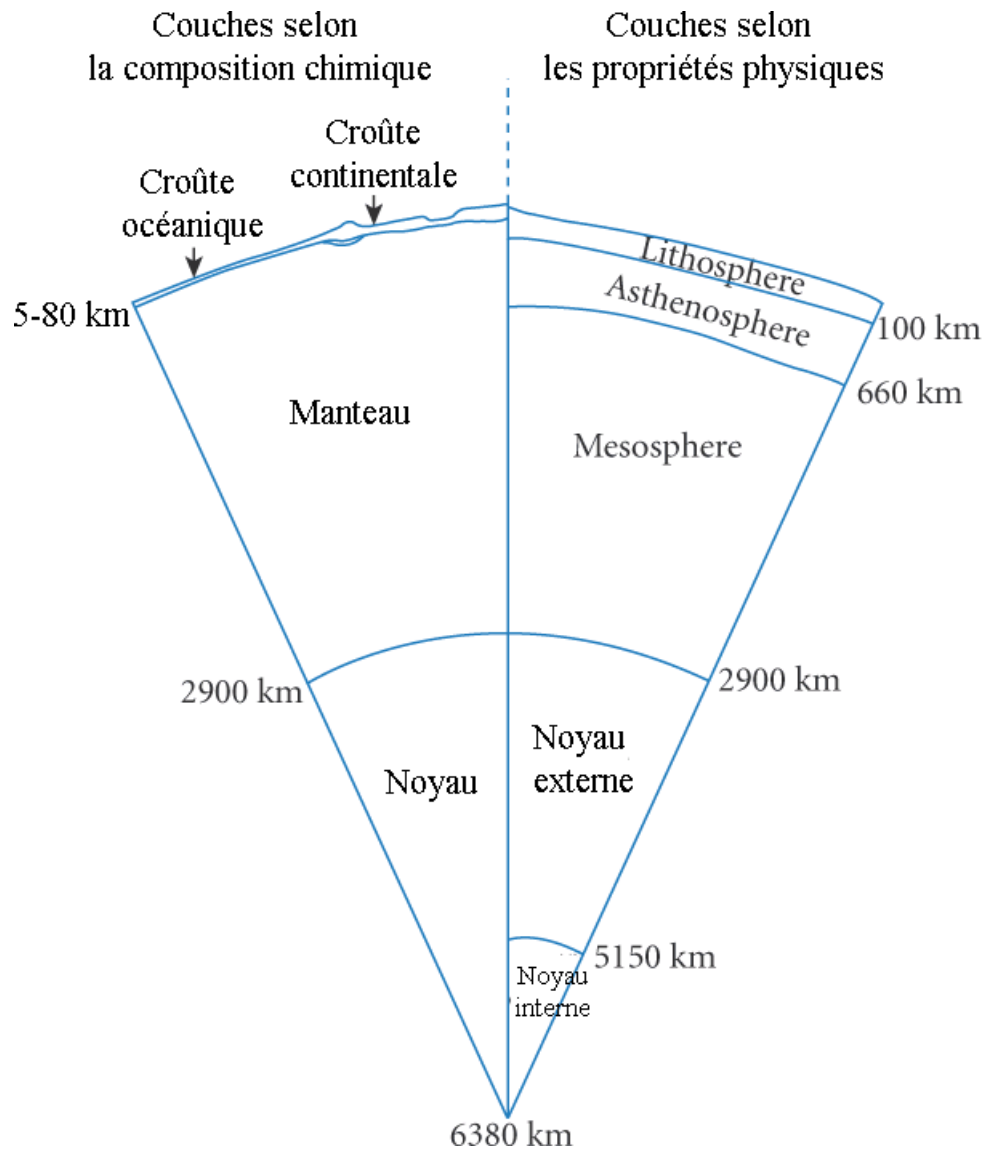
Couches selon la composition chimique

Couches selon les propriétés physiques

Croûte continentale

Croûte océanique

5-80 km

Lithosphere

Asthenosphere

100 km

660 km

Manteau

Mesosphere

2900 km

2900 km

Noyau

Noyau externe

5150 km

Noyau interne

6380 km